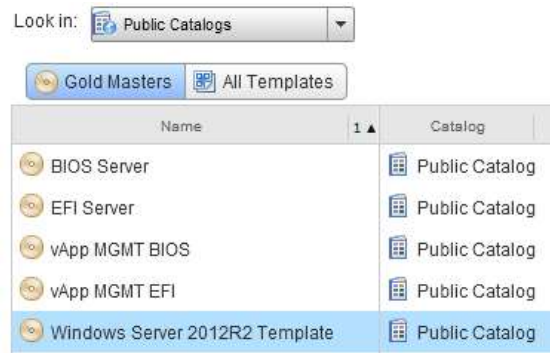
Look in: Public Catalogs

Gold Masters | All Templates

| Name | 1 ▲ | Catalog |
|---|---|---|
| BIOS Server | | Public Catalog |
| EFI Server | | Public Catalog |
| vApp MGMT BIOS | | Public Catalog |
| vApp MGMT EFI | | Public Catalog |
| Windows Server 2012R2 Template | | Public Catalog |